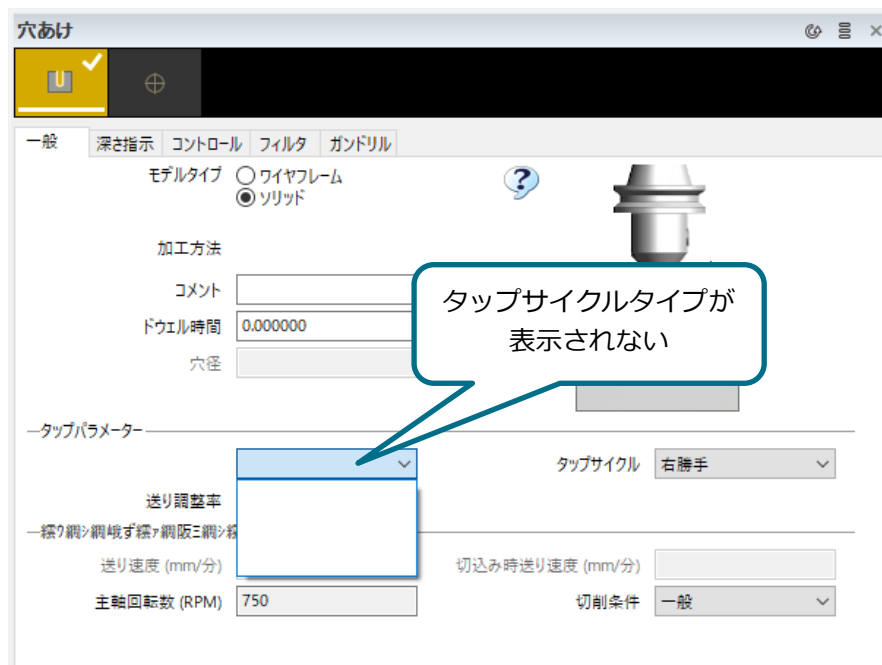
穴あけ

一般 | 深さ指示 | コントロール | フィルタ | ガンドリル

モデルタイプ ○ワイヤフレーム
◉ソリッド

加工方法

コメント

ドウェル時間 0.000000

穴径

タップサイクルタイプが表示されない

タップパラメーター

タップサイクル 右勝手

送り調整率

繧ｱ繝ｼ繝峨ず繧ｧ繝阪Ξ繝ｼ繧

送り速度 (mm/分)

切込み時送り速度 (mm/分)

主軸回転数 (RPM) 750

切削条件 一般